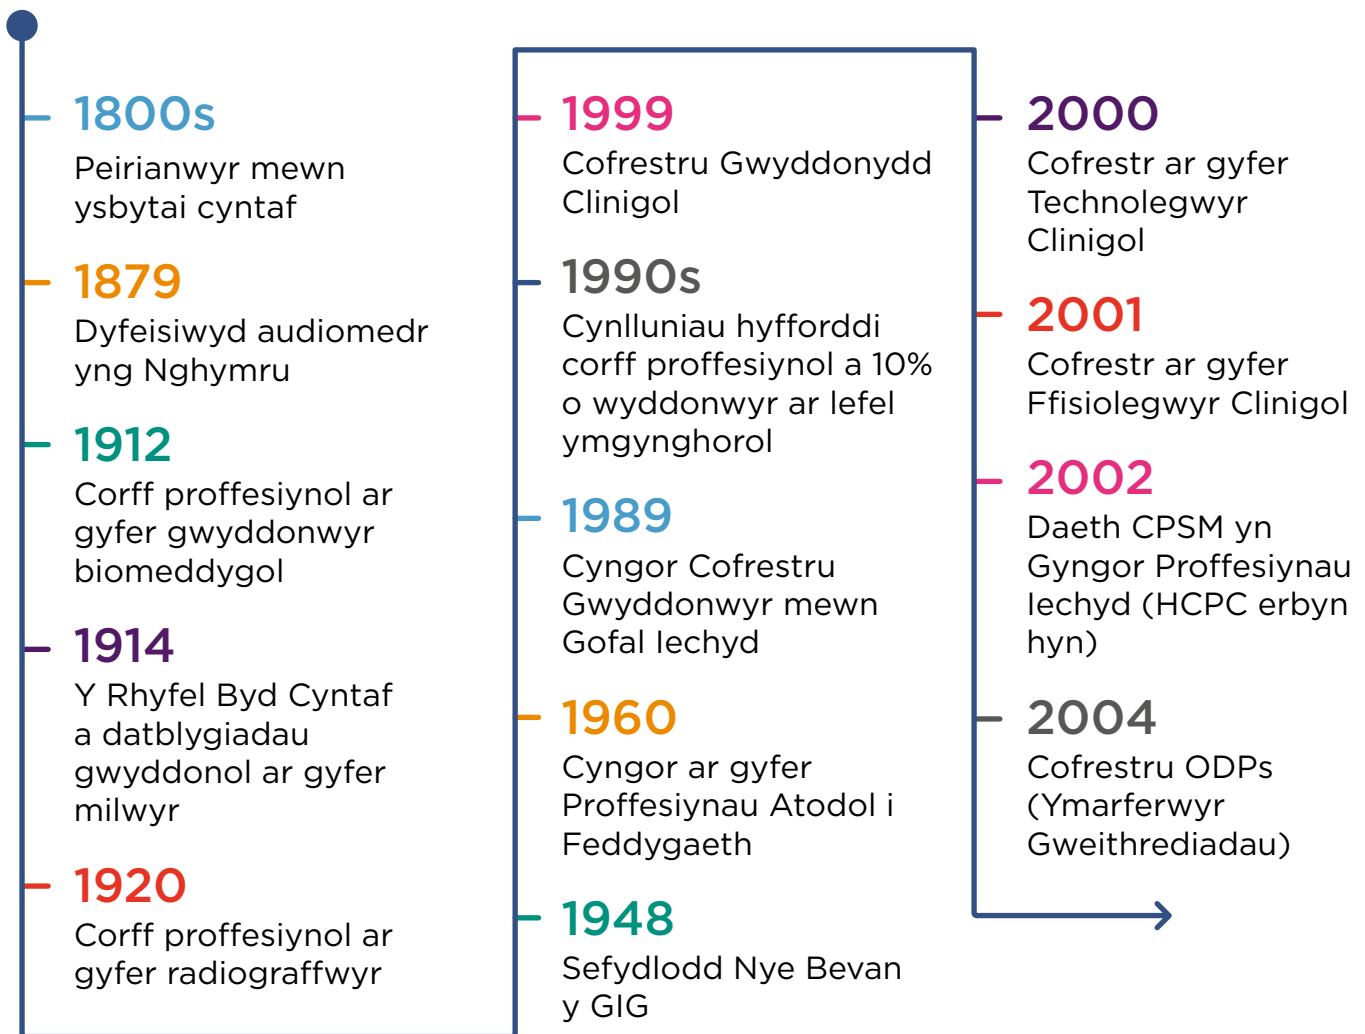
1800s
Peirianwyr mewn ysbytai cyntaf

1879
Dyfeisiwyd audiomedr yng Nghymru

1912
Corff proffesiynol ar gyfer gwyddonwyr biomeddygol

1914
Y Rhyfel Byd Cyntaf a datblygiadau gwyddonol ar gyfer milwyr

1920
Corff proffesiynol ar gyfer radiograffwyr

1999
Cofrestru Gwyddonydd Clinigol

1990s
Cynlluniau hyfforddi corff proffesiynol a 10% o wyddonwyr ar lefel ymgynghorol

1989
Cyngor Cofrestru Gwyddonwyr mewn Gofal Iechyd

1960
Cyngor ar gyfer Proffesiynau Atodol i Feddygaeth

1948
Sefydlodd Nye Bevan y GIG

2000
Cofrestr ar gyfer Technolegwyr Clinigol

2001
Cofrestr ar gyfer Ffisiolegwyr Clinigol

2002
Daeth CPSM yn Gyngor Proffesiynau Iechyd (HCPC erbyn hyn)

2004
Cofrestru ODPs (Ymarferwyr Gweithrediadau)